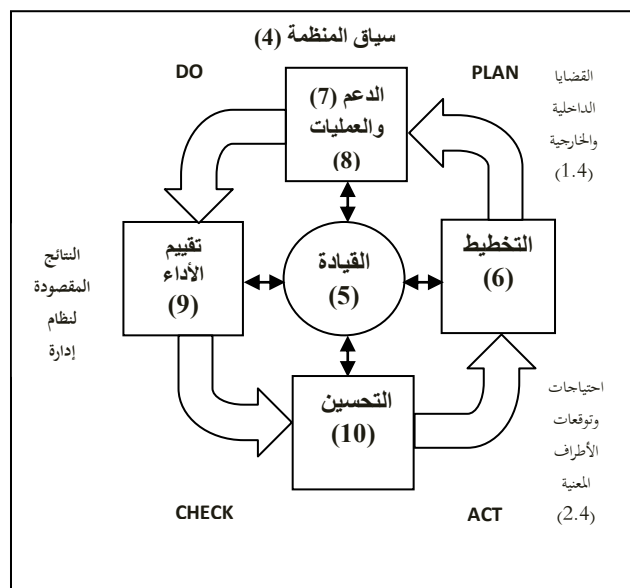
سياق المنظمة (4)

DO

PLAN

القضايا الداخلية والخارجية (1.4)

الدعم (7) والعمليات (8)

النتائج المقصودة لنظام إدارة

تقييم الأداء (9)

القيادة (5)

التخطيط (6)

التحسين (10)

احتياجات وتوقعات الأطراف المعنية (2.4)

CHECK

ACT